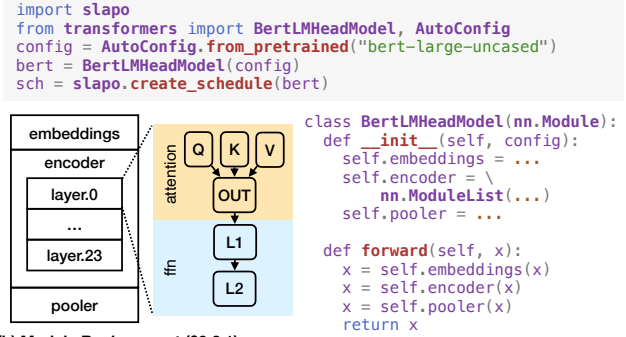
import slapo
from transformers import BertLMHeadModel, AutoConfig
config = AutoConfig.from_pretrained("bert-large-uncased")
bert = BertLMHeadModel(config)
sch = slapo.create_schedule(bert)

embeddings
encoder
layer.0
...
layer.23
pooler

attention
Q
K
V
OUT
ffn
L1
L2

class BertLMHeadModel(nn.Module):
  def __init__(self, config):
    self.embeddings = ...
    self.encoder = \
        nn.ModuleList(...)
    self.pooler = ...

  def forward(self, x):
    x = self.embeddings(x)
    x = self.encoder(x)
    x = self.pooler(x)
    return x

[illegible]